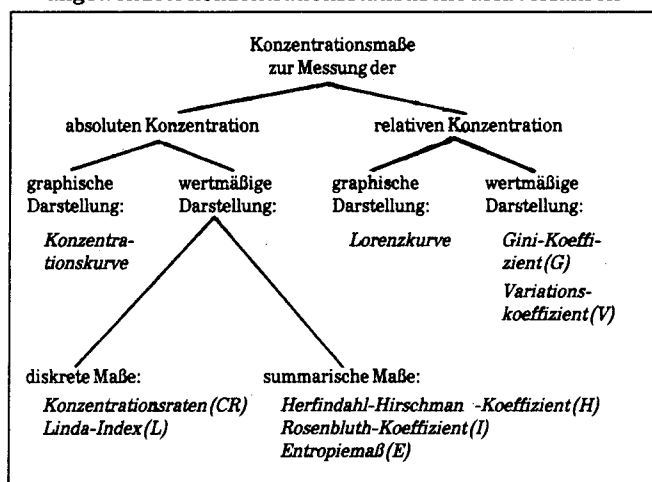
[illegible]

Konzentrationsmaße zur Messung der

absoluten Konzentration

relativen Konzentration

graphische Darstellung:

Konzentrationskurve

wertmäßige Darstellung:

graphische Darstellung:

Lorenzkurve

wertmäßige Darstellung:

Gini-Koeffizient (G)

Variationskoeffizient (V)

diskrete Maße:

Konzentrationsraten (CR)
Linda-Index (L)

summarische Maße:

Herfindahl-Hirschman -Koeffizient (H)
Rosenbluth-Koeffizient (I)
Entropiemaß (E)